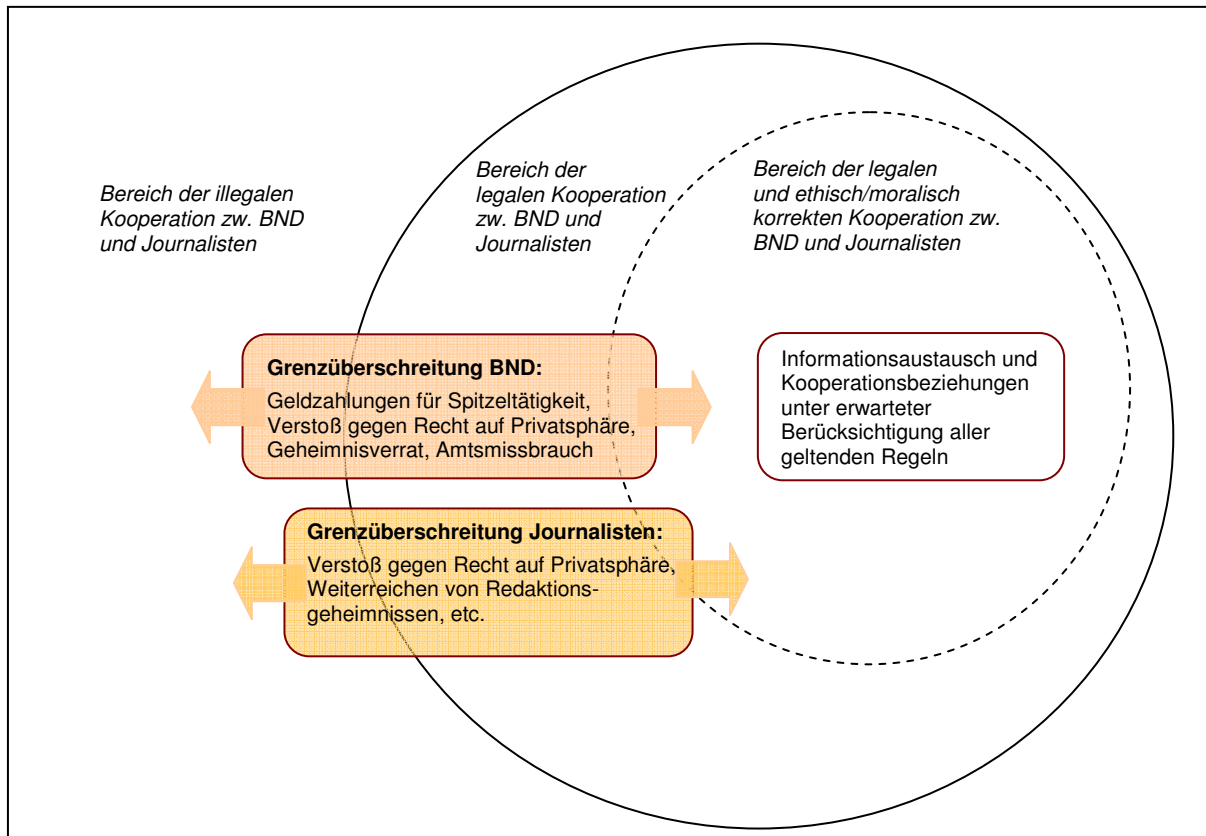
Bereich der illegalen Kooperation zw. BND und Journalisten

Bereich der legalen Kooperation zw. BND und Journalisten

Bereich der legalen und ethisch/moralisch korrekten Kooperation zw. BND und Journalisten

**Grenzüberschreitung BND:**
Geldzahlungen für Spitzeltätigkeit, Verstoß gegen Recht auf Privatsphäre, Geheimnisverrat, Amtsmissbrauch

Informationsaustausch und Kooperationsbeziehungen unter erwarteter Berücksichtigung aller geltenden Regeln

**Grenzüberschreitung Journalisten:**
Verstoß gegen Recht auf Privatsphäre, Weiterreichen von Redaktionsgeheimnissen, etc.